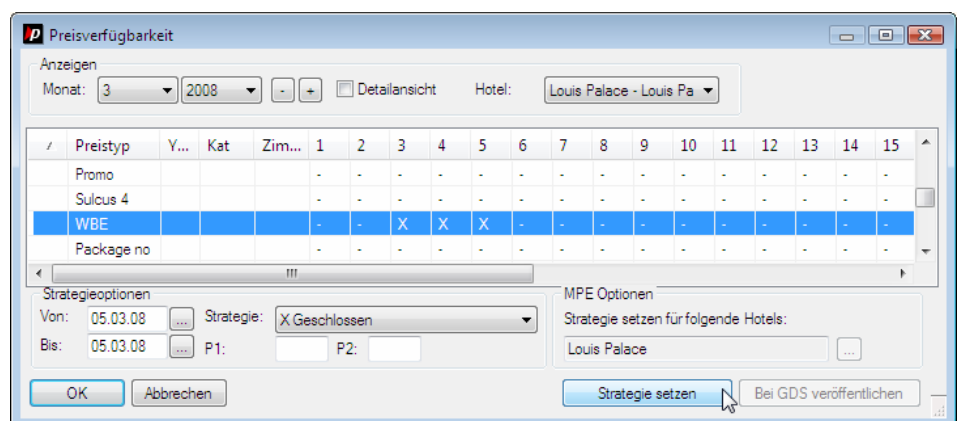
Preisverfügbarkeit

Anzeigen
Monat: 3 2008 - + Detailansicht Hotel: Louis Palace - Louis Pa

| / | Preistyp | Y... | Kat | Zim... | 1 | 2 | 3 | 4 | 5 | 6 | 7 | 8 | 9 | 10 | 11 | 12 | 13 | 14 | 15 |
|---|---|---|---|---|---|---|---|---|---|---|---|---|---|---|---|---|---|---|---|
| | Promo | | | | - | - | - | - | - | - | - | - | - | - | - | - | - | - | - |
| | Sulcus 4 | | | | - | - | - | - | - | - | - | - | - | - | - | - | - | - | - |
| | WBE | | | | - | - | X | X | X | - | - | - | - | - | - | - | - | - | - |
| | Package no | | | | - | - | - | - | - | - | - | - | - | - | - | - | - | - | - |

Strategieoptionen
Von: 05.03.08 ... Strategie: X Geschlossen
Bis: 05.03.08 ... P1: P2:

MPE Optionen
Strategie setzen für folgende Hotels:
Louis Palace ...

OK Abbrechen Strategie setzen Bei GDS veröffentlichen